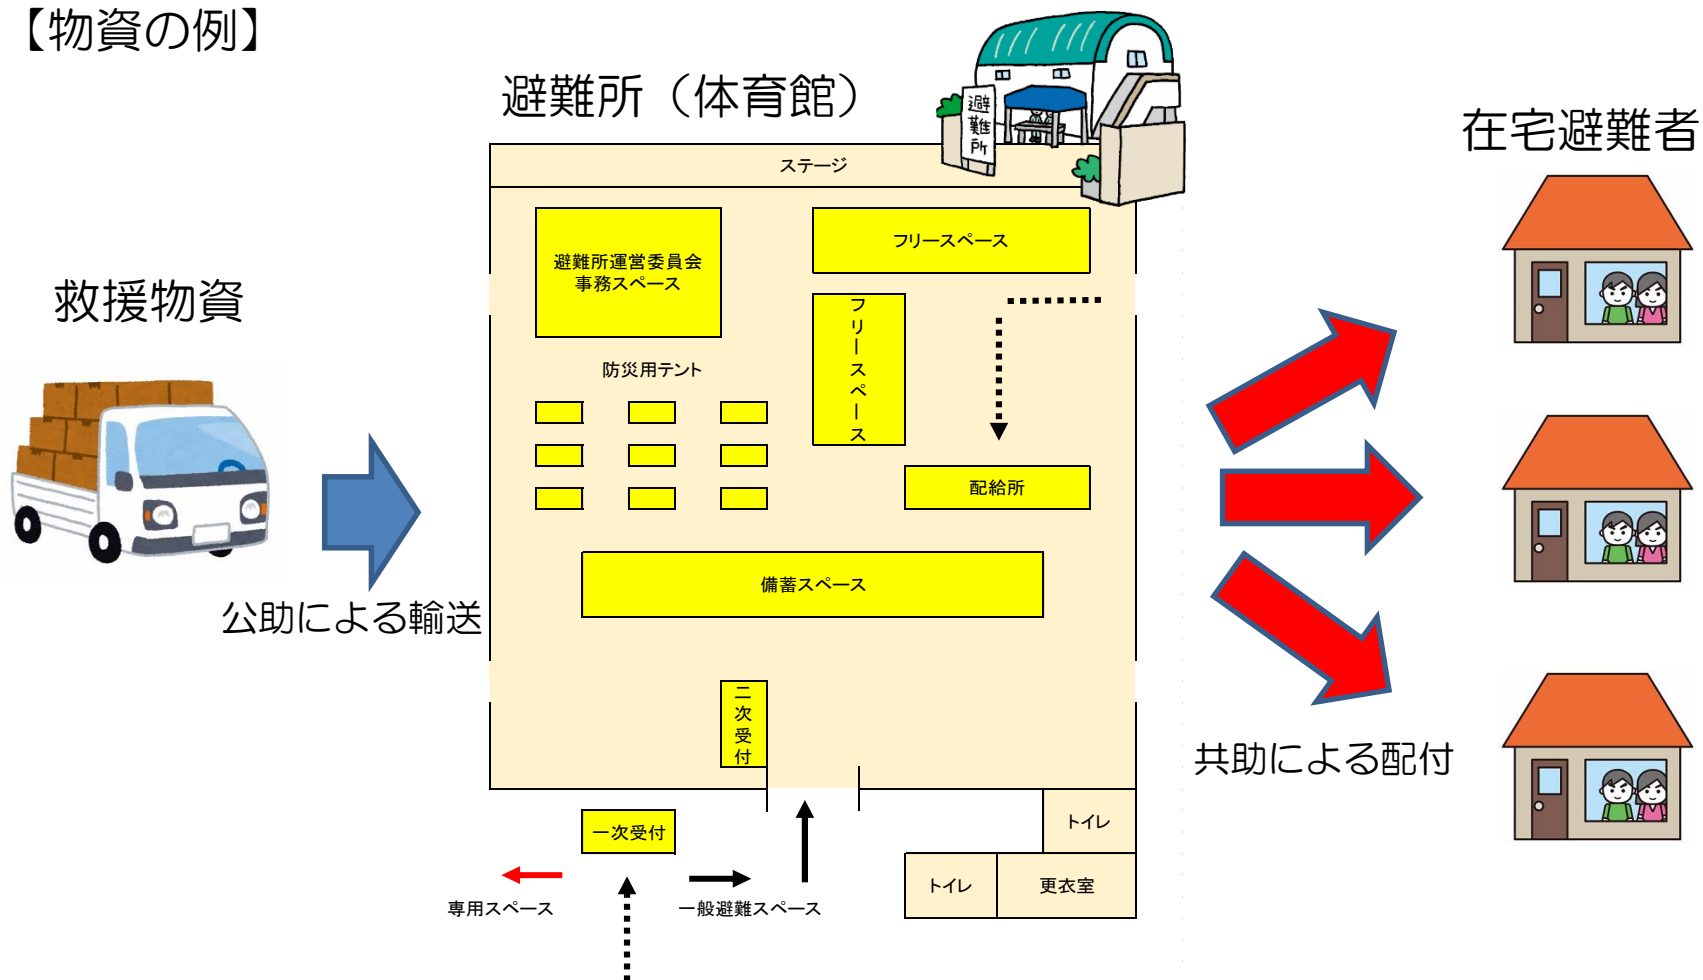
【物資の例】

避難所（体育館）

避難所

ステージ

避難所運営委員会事務スペース

フリースペース

フリースペース

防災用テント

配給所

備蓄スペース

二次受付

一次受付

トイレ

トイレ

更衣室

専用スペース

一般避難スペース

救援物資

公助による輸送

在宅避難者

共助による配付